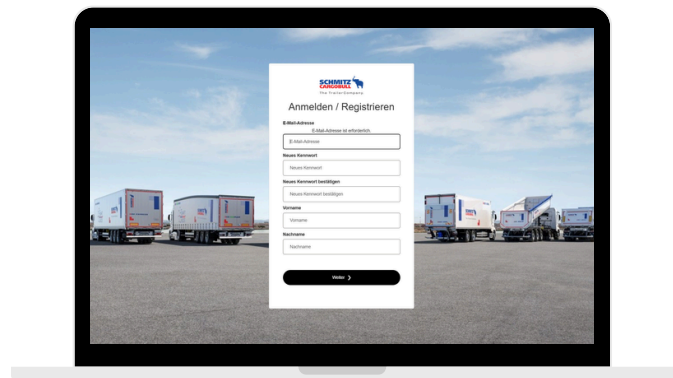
SCHMITZ CARGOBULL
The Trailer Company

Anmelden / Registrieren

E-Mail-Adresse
E-Mail-Adresse ist erforderlich.
E-Mail-Adresse

Neues Kennwort
Neues Kennwort

Neues Kennwort bestätigen
Neues Kennwort bestätigen

Vorname
Vorname

Nachname
Nachname

Weiter ❯